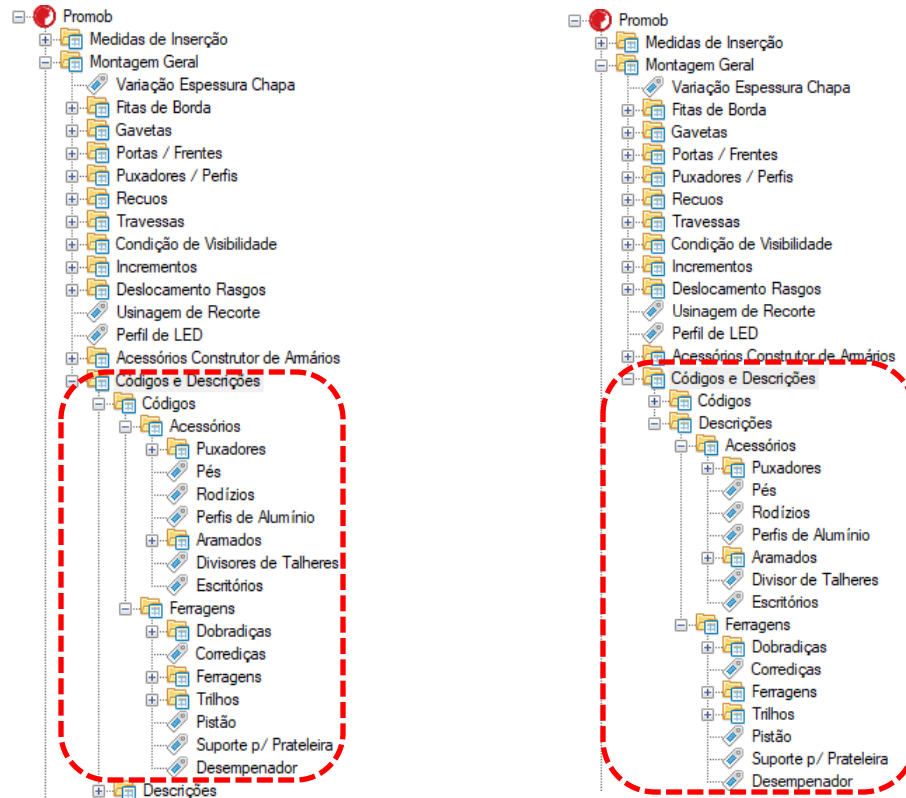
Promob
Medidas de Inserção
Montagem Geral
Variação Espessura Chapa
Fitas de Borda
Gavetas
Portas / Frentes
Puxadores / Perfis
Recuos
Travessas
Condição de Visibilidade
Incrementos
Deslocamento Rasgos
Usinagem de Recorte
Perfil de LED
Acessórios Construtor de Armários
Códigos e Descrições
Códigos
Acessórios
Puxadores
Pés
Rodízios
Perfis de Alumínio
Aramados
Divisores de Talheres
Escritórios
Ferragens
Dobradiças
Corrediças
Ferragens
Trilhos
Pistão
Suporte p/ Prateleira
Desempenador
Descrições

Promob
Medidas de Inserção
Montagem Geral
Variação Espessura Chapa
Fitas de Borda
Gavetas
Portas / Frentes
Puxadores / Perfis
Recuos
Travessas
Condição de Visibilidade
Incrementos
Deslocamento Rasgos
Usinagem de Recorte
Perfil de LED
Acessórios Construtor de Armários
Códigos e Descrições
Códigos
Descrições
Acessórios
Puxadores
Pés
Rodízios
Perfis de Alumínio
Aramados
Divisor de Talheres
Escritórios
Ferragens
Dobradiças
Corrediças
Ferragens
Trilhos
Pistão
Suporte p/ Prateleira
Desempenador